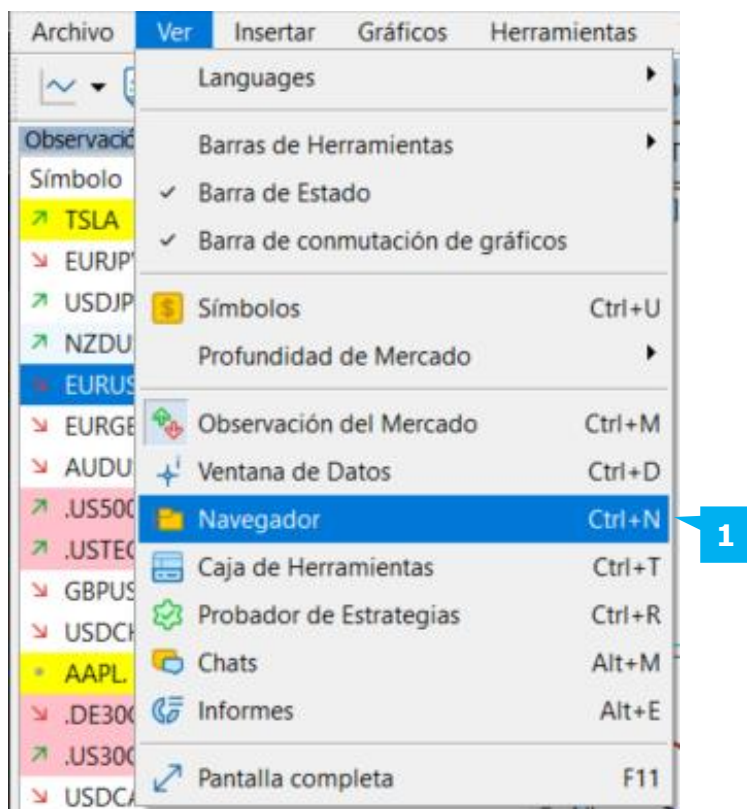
Archivo Ver Insertar Gráficos Herramientas

Observació
Símbolo
TSLA
EURJP
USDJP
NZDU
EURUS
EURGE
AUDU
.US500
.USTEC
GBPUS
USDCH
AAPL.
.DE300
.US300
USDCA

Languages
Barras de Herramientas
Barra de Estado
Barra de conmutación de gráficos
Símbolos Ctrl+U
Profundidad de Mercado
Observación del Mercado Ctrl+M
Ventana de Datos Ctrl+D
Navegador Ctrl+N
Caja de Herramientas Ctrl+T
Probador de Estrategias Ctrl+R
Chats Alt+M
Informes Alt+E
Pantalla completa F11

1